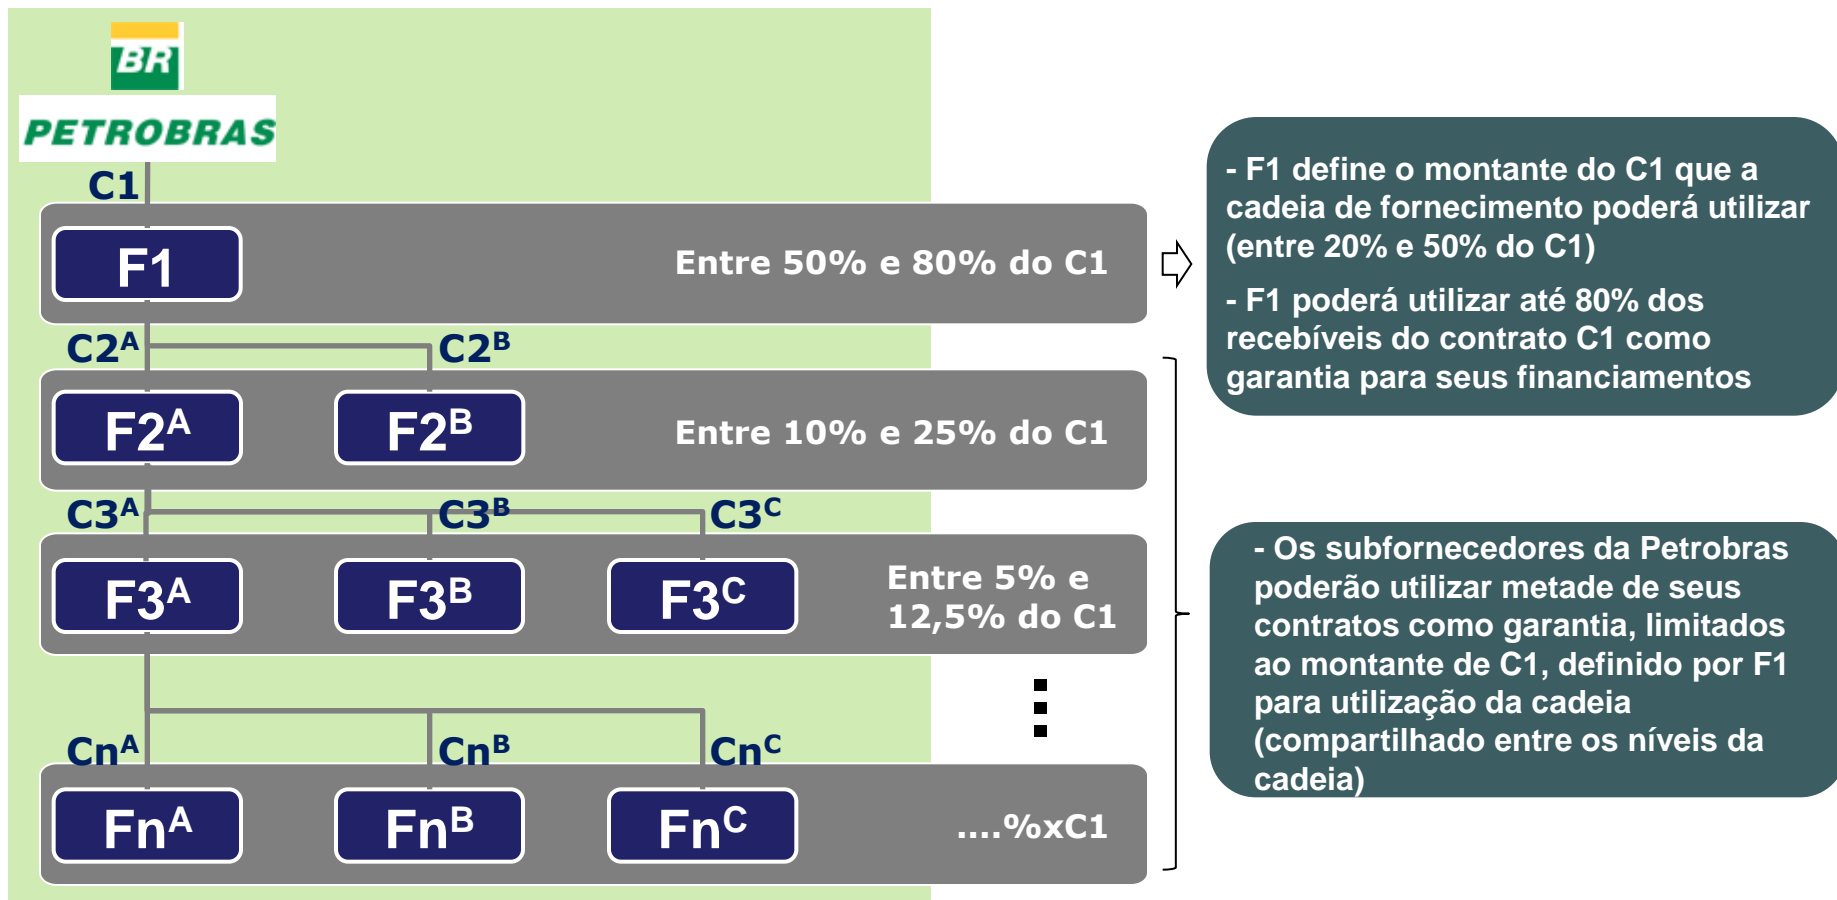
BR
PETROBRAS

C1

F1

Entre 50% e 80% do C1

$C2^A$ $C2^B$

$F2^A$ $F2^B$

Entre 10% e 25% do C1

$C3^A$ $C3^B$ $C3^C$

$F3^A$ $F3^B$ $F3^C$

Entre 5% e 12,5% do C1

$Cn^A$ $Cn^B$ $Cn^C$

$Fn^A$ $Fn^B$ $Fn^C$

....%xC1

- F1 define o montante do C1 que a cadeia de fornecimento poderá utilizar (entre 20% e 50% do C1)

- F1 poderá utilizar até 80% dos recebíveis do contrato C1 como garantia para seus financiamentos

- Os subfornecedores da Petrobras poderão utilizar metade de seus contratos como garantia, limitados ao montante de C1, definido por F1 para utilização da cadeia (compartilhado entre os níveis da cadeia)